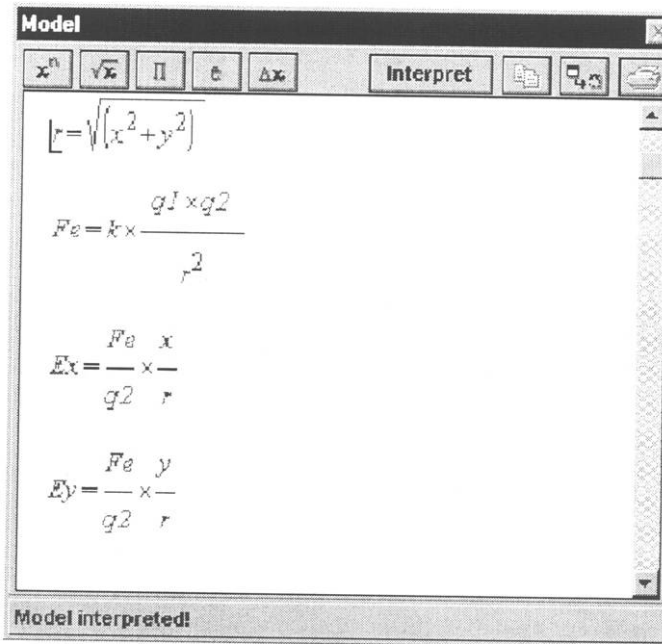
Model

$x^n$ $\sqrt{x}$ $\Pi$ e $\Delta x$ Interpret

$r=\sqrt{(x^2+y^2)}$

$Fe=k\times\frac{q1\times q2}{r^2}$

$Ex=\frac{Fe}{q2}\times\frac{x}{r}$

$Ey=\frac{Fe}{q2}\times\frac{y}{r}$

Model interpreted!